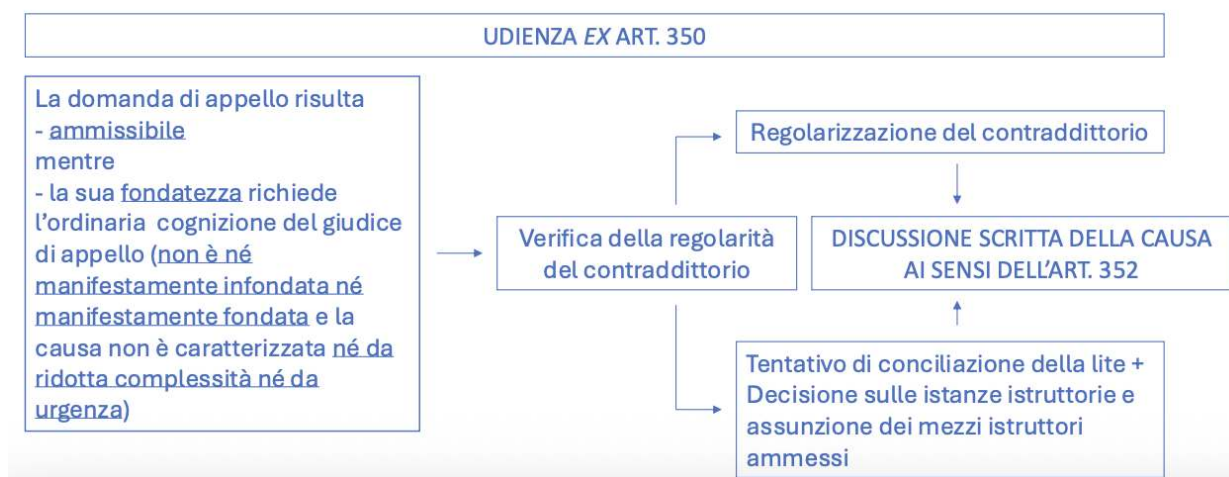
UDIENZA *EX* ART. 350

La domanda di appello risulta
- ammissibile
mentre
- la sua fondatezza richiede l'ordinaria cognizione del giudice di appello (non è né manifestamente infondata né manifestamente fondata e la causa non è caratterizzata né da ridotta complessità né da urgenza)

Verifica della regolarità del contraddittorio

Regolarizzazione del contraddittorio

DISCUSSIONE SCRITTA DELLA CAUSA AI SENSI DELL'ART. 352

Tentativo di conciliazione della lite + Decisione sulle istanze istruttorie e assunzione dei mezzi istruttori ammessi